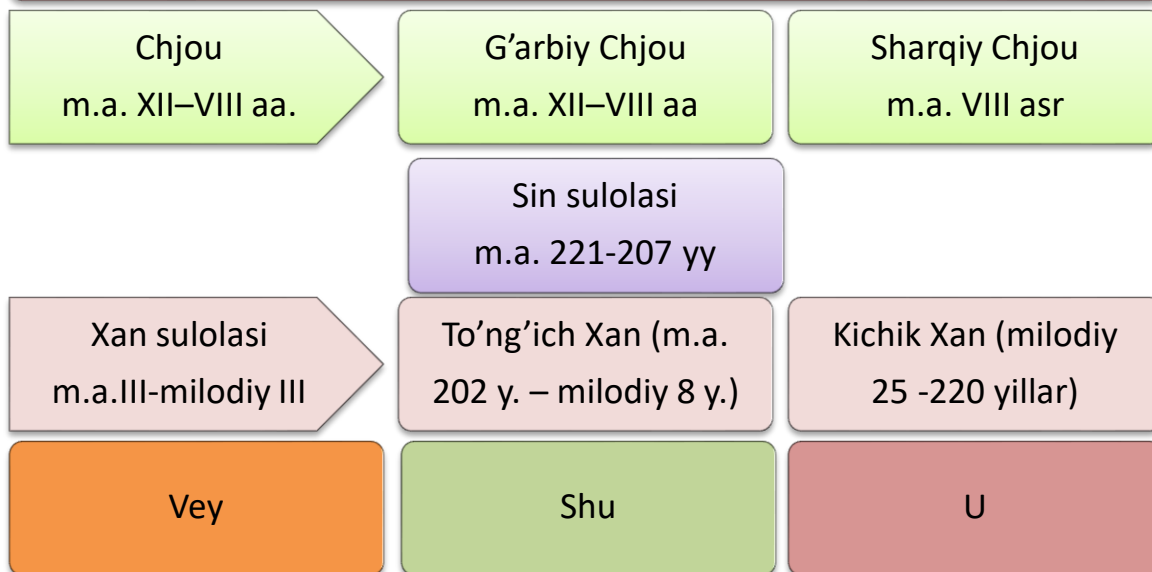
Chjou
m.a. XII–VIII aa.

G’arbiy Chjou
m.a. XII–VIII aa

Sharqiy Chjou
m.a. VIII asr

Sin sulolasi
m.a. 221-207 yy

Xan sulolasi
m.a.III-milodiy III

To’ng’ich Xan (m.a. 202 y. – milodiy 8 y.)

Kichik Xan (milodiy 25 -220 yillar)

Vey

Shu

U